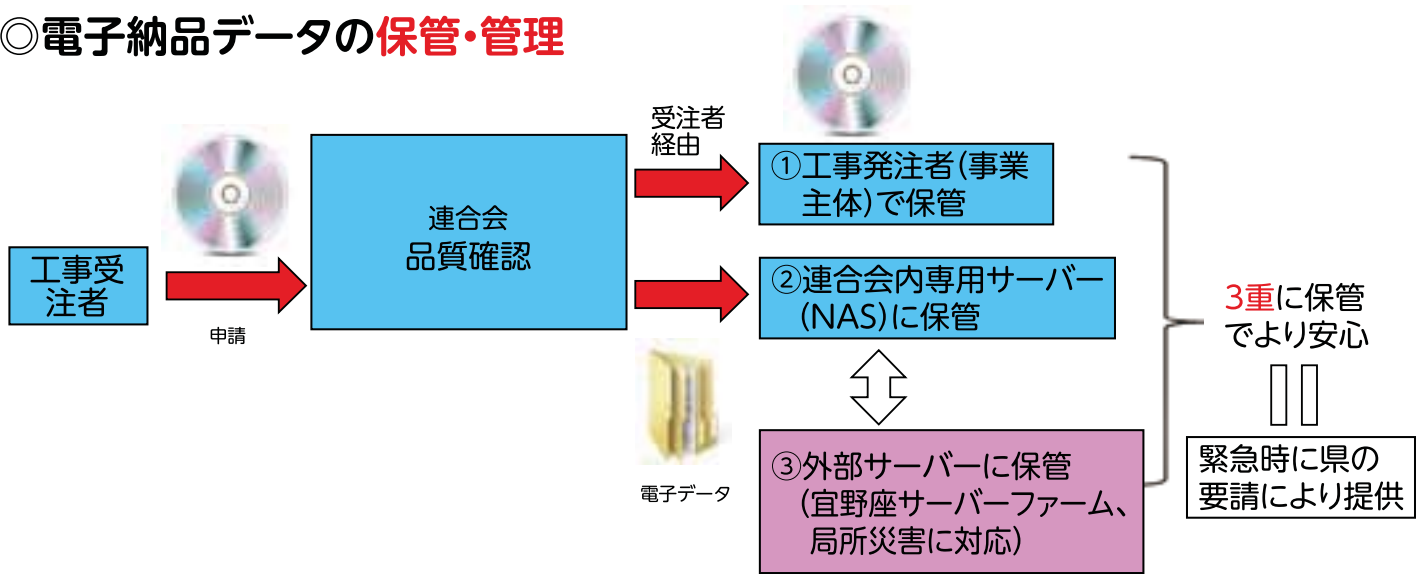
◎電子納品データの保管・管理

工事受注者

申請

連合会
品質確認

受注者
経由

①工事発注者(事業主体)で保管

②連合会内専用サーバー(NAS)に保管

電子データ

③外部サーバーに保管(宜野座サーバーファーム、局所災害に対応)

3重に保管でより安心

‖

緊急時に県の要請により提供